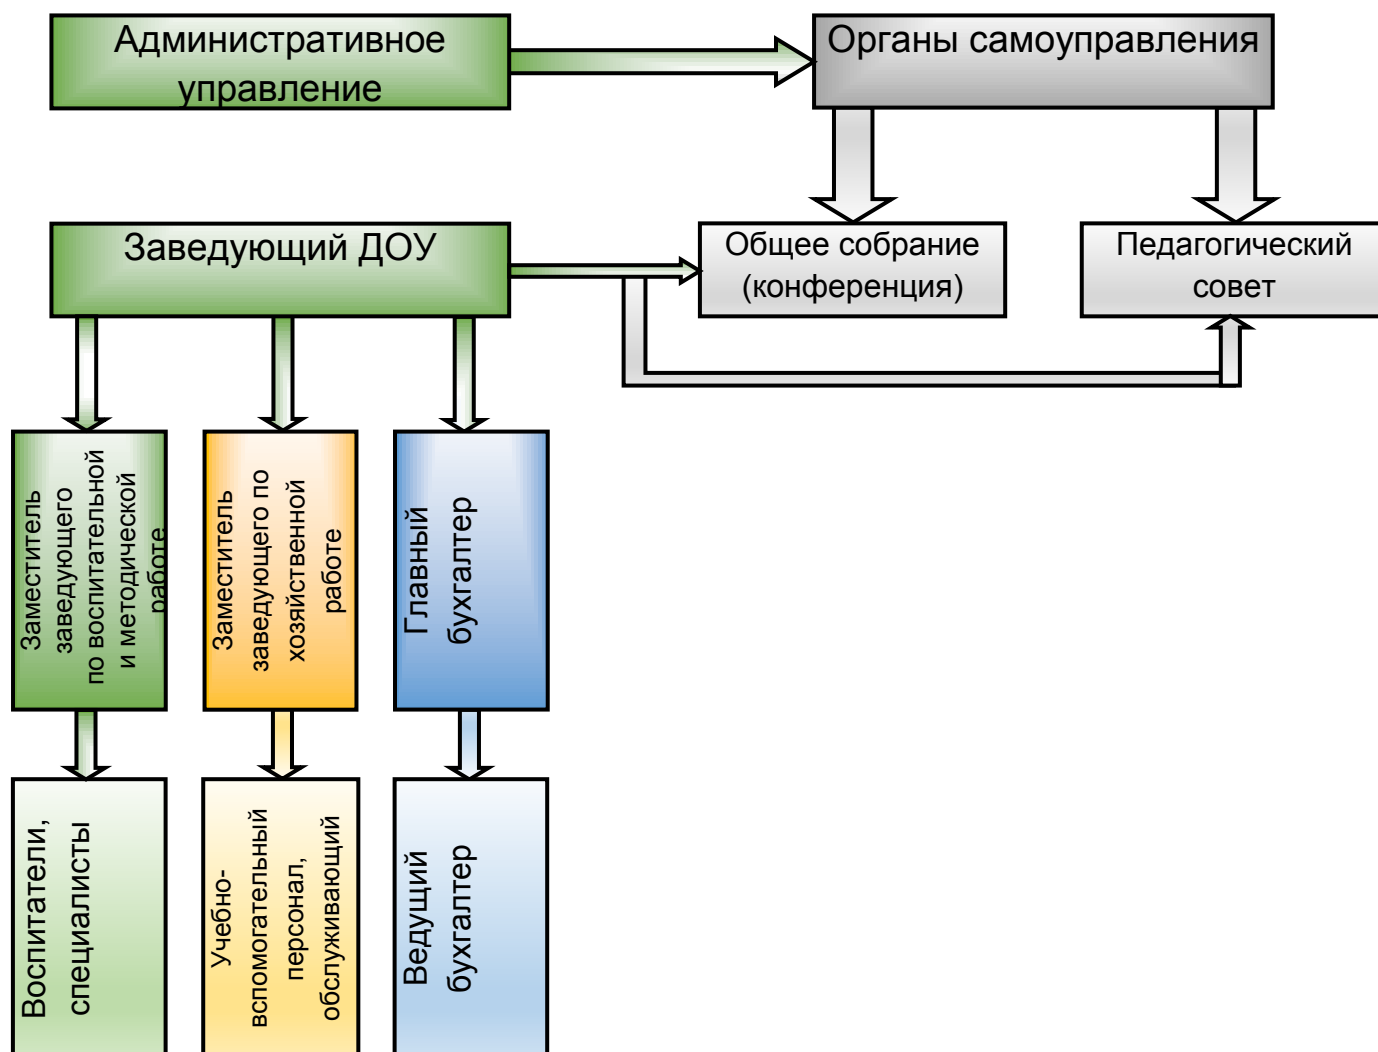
Административное управление

Органы самоуправления

Заведующий ДОУ

Общее собрание (конференция)

Педагогический совет

Заместитель заведующего по воспитательной и методической работе

Заместитель заведующего по хозяйственной работе

Главный бухгалтер

Воспитатели, специалисты

Учебно-вспомогательный персонал, обслуживающий

Ведущий бухгалтер